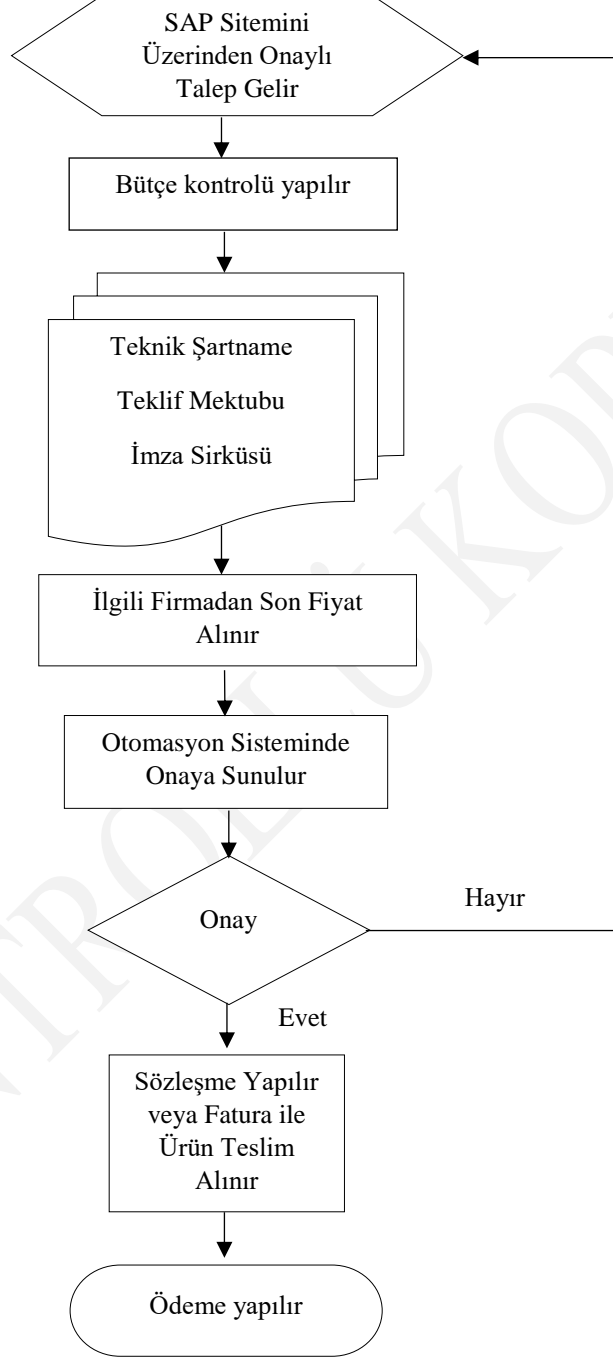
SAP Sitemini Üzerinden Onaylı Talep Gelir

Bütçe kontrolü yapılır

Teknik Şartname

Teklif Mektubu

İmza Sirküsü

İlgili Firmadan Son Fiyat Alınır

Otomasyon Sisteminde Onaya Sunulur

Onay

Hayır

Evet

Sözleşme Yapılır veya Fatura ile Ürün Teslim Alınır

Ödeme yapılır

KONTROLLÜ KOPYA